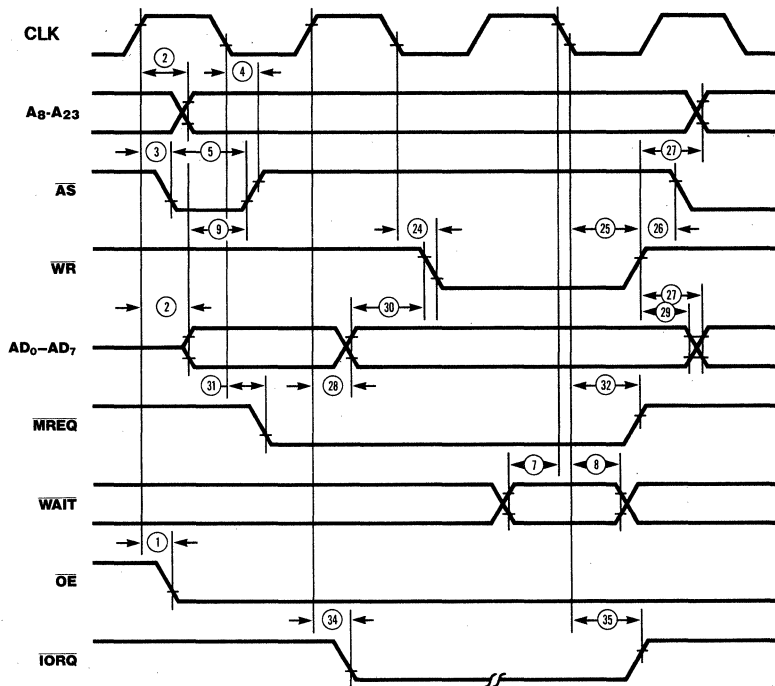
CLK

2

4

$A_8$-$A_{23}$

3

5

27

$\overline{AS}$

9

24

25

26

$\overline{WR}$

2

30

27

29

$AD_0$–$AD_7$

31

28

32

$\overline{MREQ}$

7

8

$\overline{WAIT}$

1

$\overline{OE}$

34

35

$\overline{IORQ}$